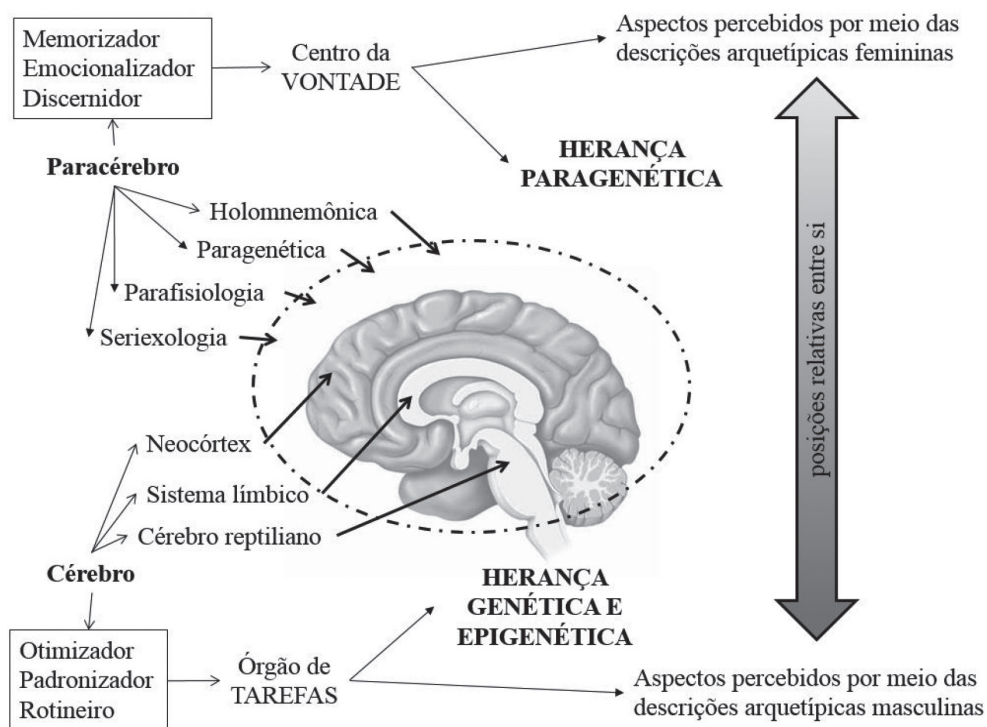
Memorizador
Emocionalizador
Discernidor

Centro da VONTADE

Aspectos percebidos por meio das descrições arquetípicas femininas

HERANÇA PARAGENÉTICA

Paracérebro

Holomnemônica

Paragenética

Parafisiologia

Seriexologia

posições relativas entre si

Neocórtex

Sistema límbico

Cérebro reptiliano

Cérebro

HERANÇA GENÉTICA E EPIGENÉTICA

Otimizador
Padronizador
Rotineiro

Órgão de TAREFAS

Aspectos percebidos por meio das descrições arquetípicas masculinas